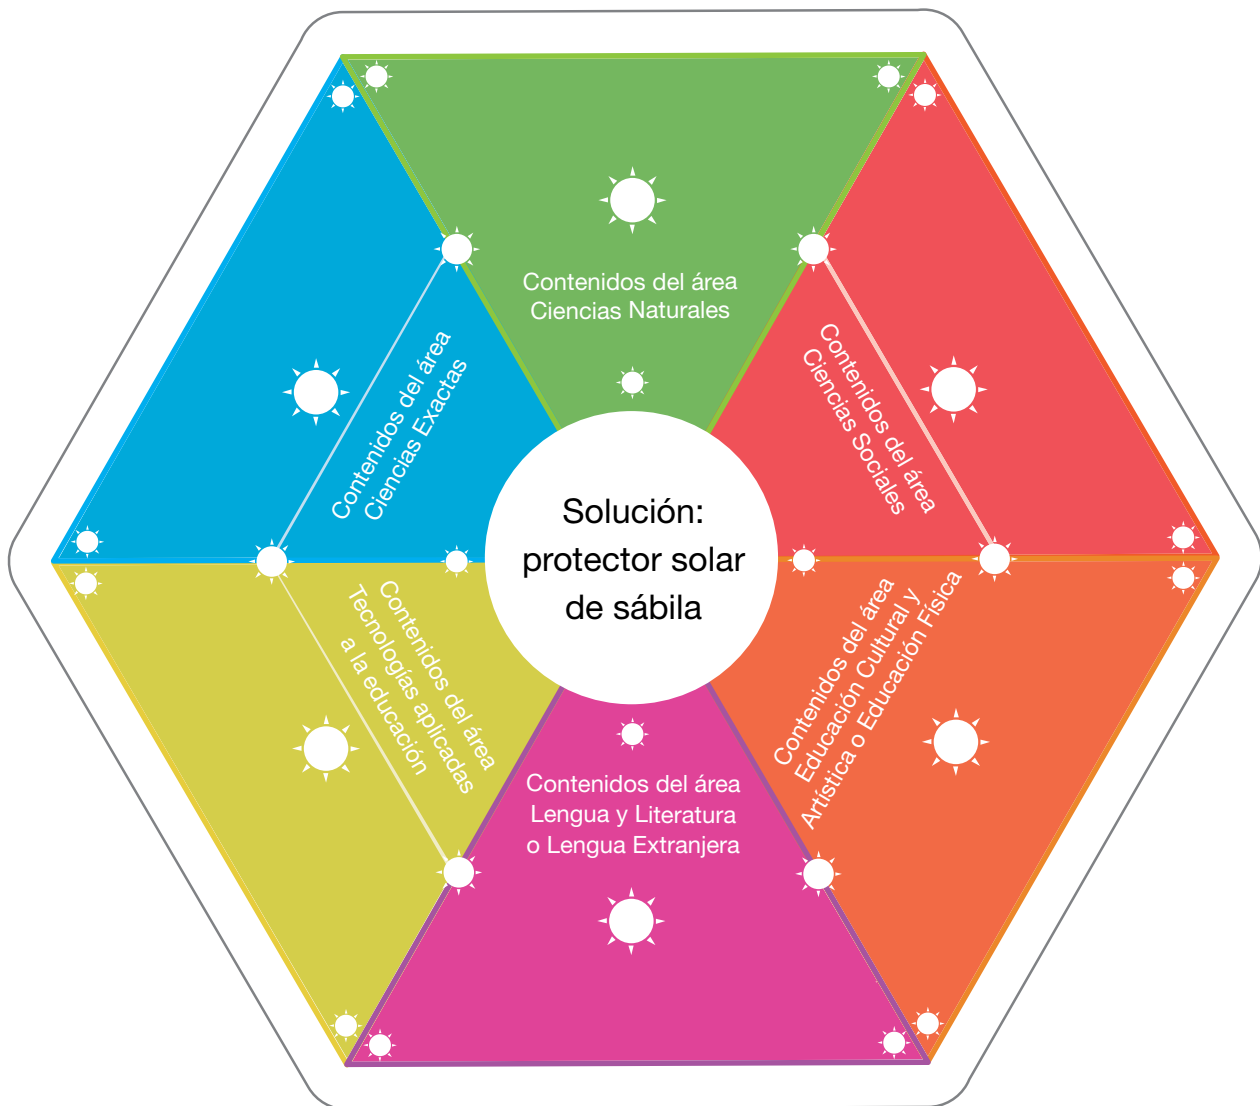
Contenidos del área Ciencias Naturales

Contenidos del área Ciencias Sociales

Contenidos del área Educación Cultural y Artística o Educación Física

Contenidos del área Lengua y Literatura o Lengua Extranjera

Contenidos del área Tecnologías aplicadas a la educación

Contenidos del área Ciencias Exactas

Solución: protector solar de sábila